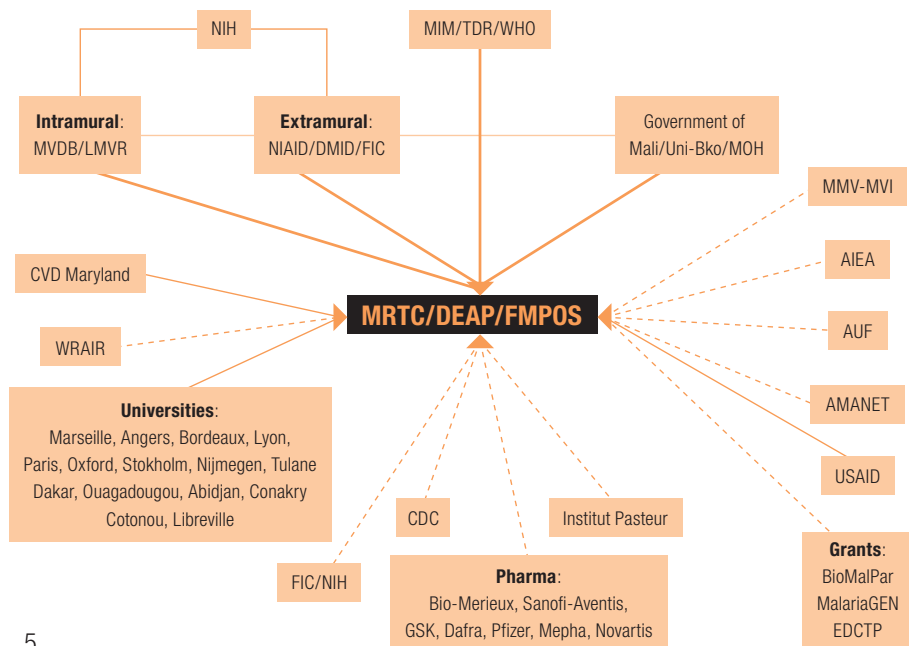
NIH

MIM/TDR/WHO

**Intramural**: MVDB/LMVR

**Extramural**: NIAID/DMID/FIC

Government of Mali/Uni-Bko/MOH

MMV-MVI

CVD Maryland

AIEA

MRTC/DEAP/FMPOS

WRAIR

AUF

**Universities**: Marseille, Angers, Bordeaux, Lyon, Paris, Oxford, Stokholm, Nijmegen, Tulane Dakar, Ouagadougou, Abidjan, Conakry Cotonou, Libreville

AMANET

USAID

CDC

Institut Pasteur

**Grants**: BioMalPar MalariaGEN EDCTP

FIC/NIH

**Pharma**: Bio-Merieux, Sanofi-Aventis, GSK, Dafra, Pfizer, Mepha, Novartis

5